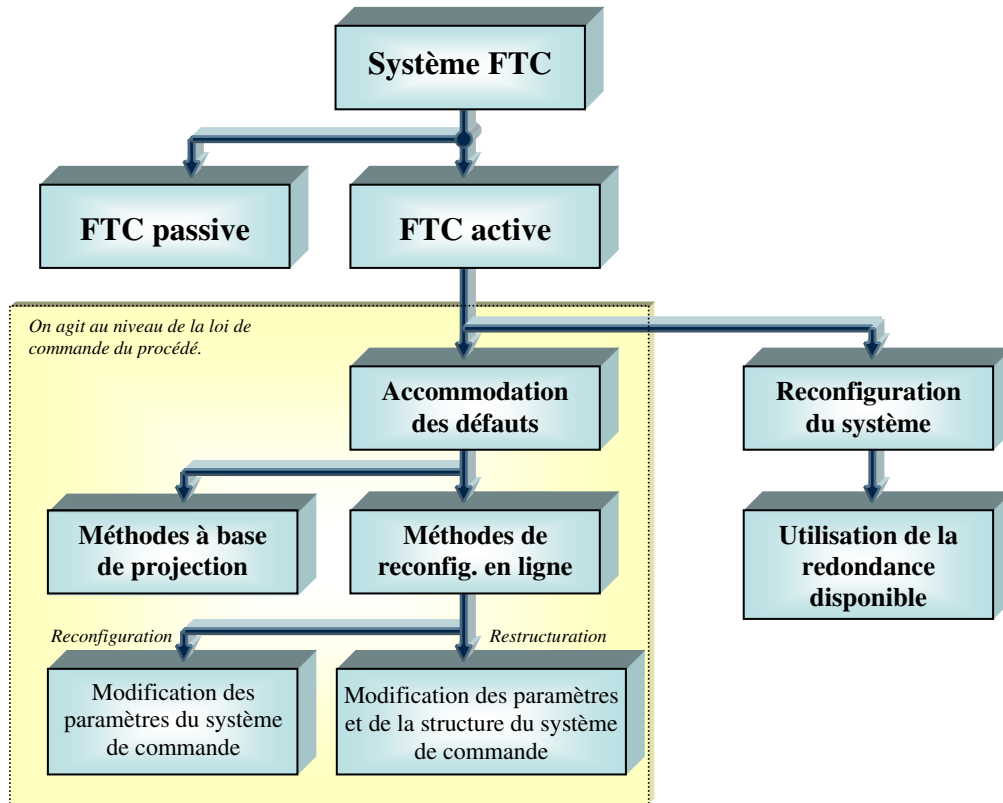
Système FTC

FTC passive

FTC active

On agit au niveau de la loi de commande du procédé.

Accommodation des défauts

Reconfiguration du système

Méthodes à base de projection

Méthodes de reconfig. en ligne

Utilisation de la redondance disponible

Reconfiguration

Restructuration

Modification des paramètres du système de commande

Modification des paramètres et de la structure du système de commande